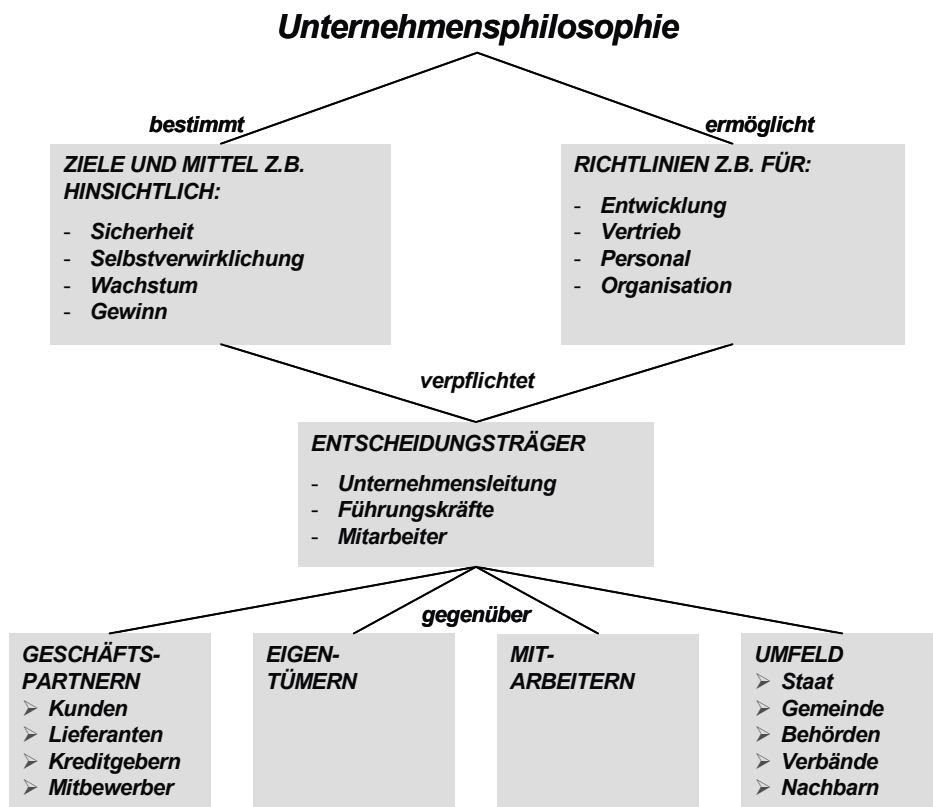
Unternehmensphilosophie

bestimmt

ermöglicht

ZIELE UND MITTEL Z.B. HINSICHTLICH:

- Sicherheit
- Selbstverwirklichung
- Wachstum
- Gewinn

RICHTLINIEN Z.B. FÜR:

- Entwicklung
- Vertrieb
- Personal
- Organisation

verpflichtet

ENTSCHEIDUNGSTRÄGER

- Unternehmensleitung
- Führungskräfte
- Mitarbeiter

gegenüber

GESCHÄFTSPARTNERN
- Kunden
- Lieferanten
- Kreditgebern
- Mitbewerber

EIGENTÜMERN

MITARBEITERN

UMFELD
- Staat
- Gemeinde
- Behörden
- Verbände
- Nachbarn